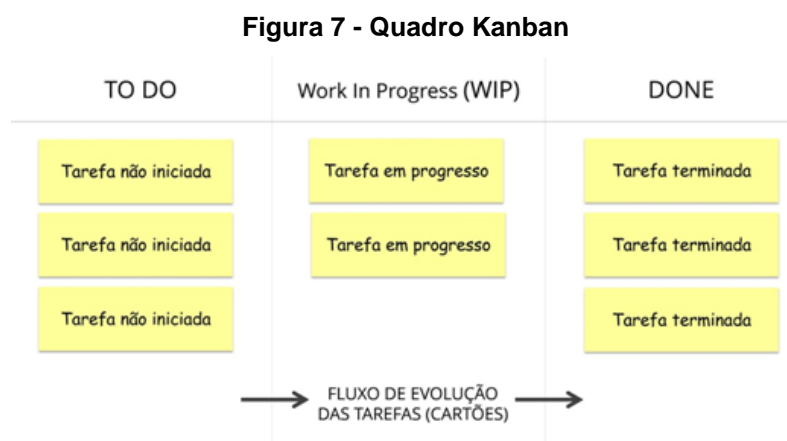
Figura 7 - Quadro Kanban

| TO DO | Work In Progress (WIP) | DONE |
|---|---|---|
| Tarefa não iniciada | Tarefa em progresso | Tarefa terminada |
| Tarefa não iniciada | Tarefa em progresso | Tarefa terminada |
| Tarefa não iniciada | | Tarefa terminada |

FLUXO DE EVOLUÇÃO DAS TAREFAS (CARTÕES)